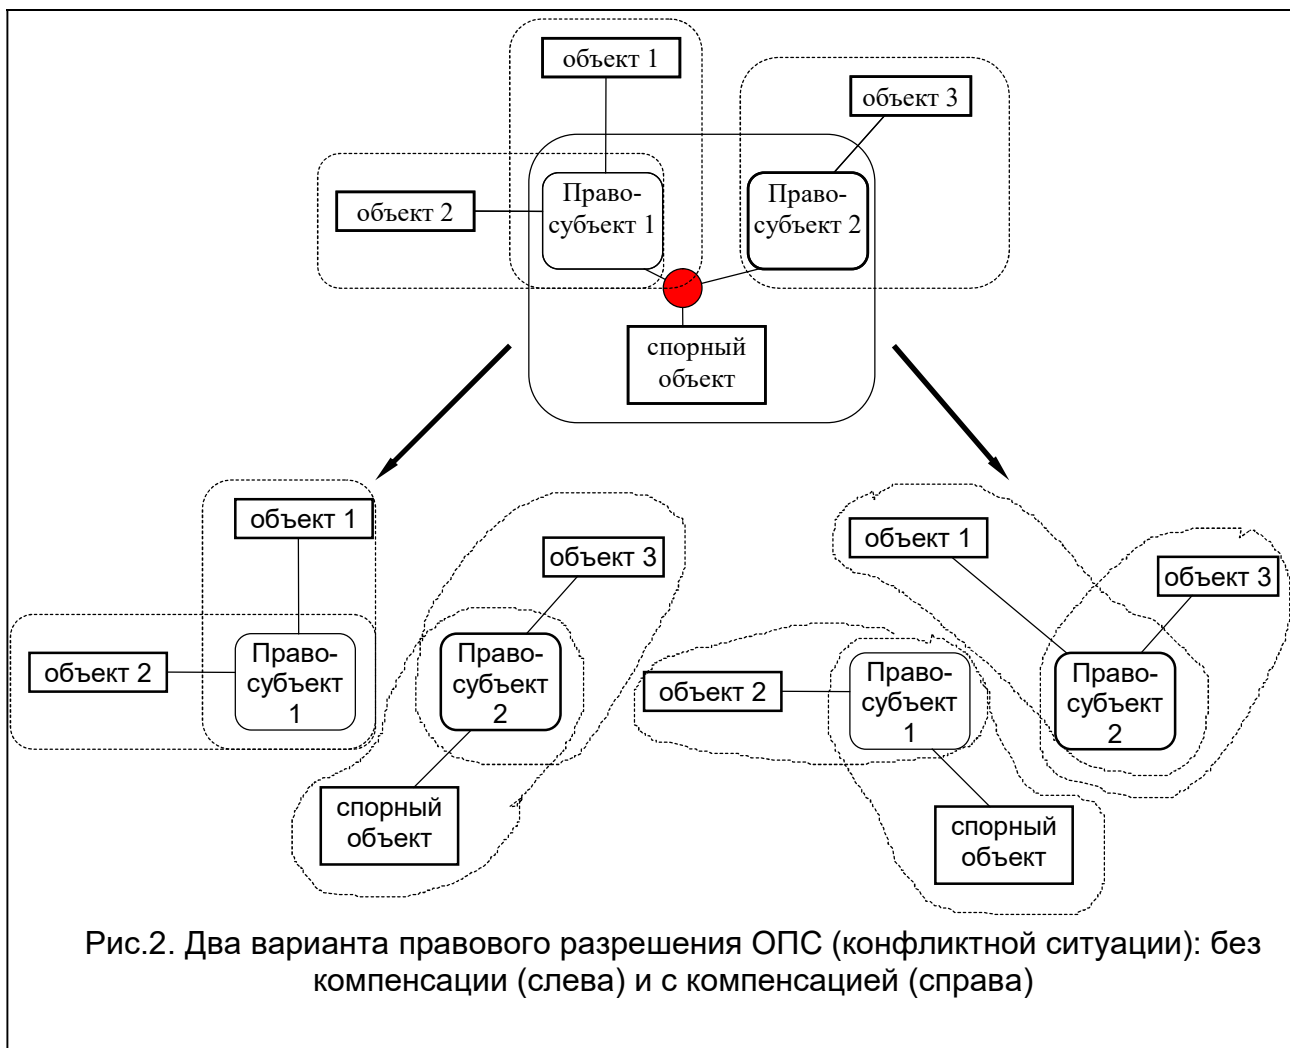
объект 1

объект 3

объект 2

Право-субъект 1

Право-субъект 2

спорный объект

объект 1

объект 3

объект 2

Право-субъект 1

Право-субъект 2

спорный объект

объект 1

объект 3

объект 2

Право-субъект 1

Право-субъект 2

спорный объект

Рис.2. Два варианта правового разрешения ОПС (конфликтной ситуации): без компенсации (слева) и с компенсацией (справа)